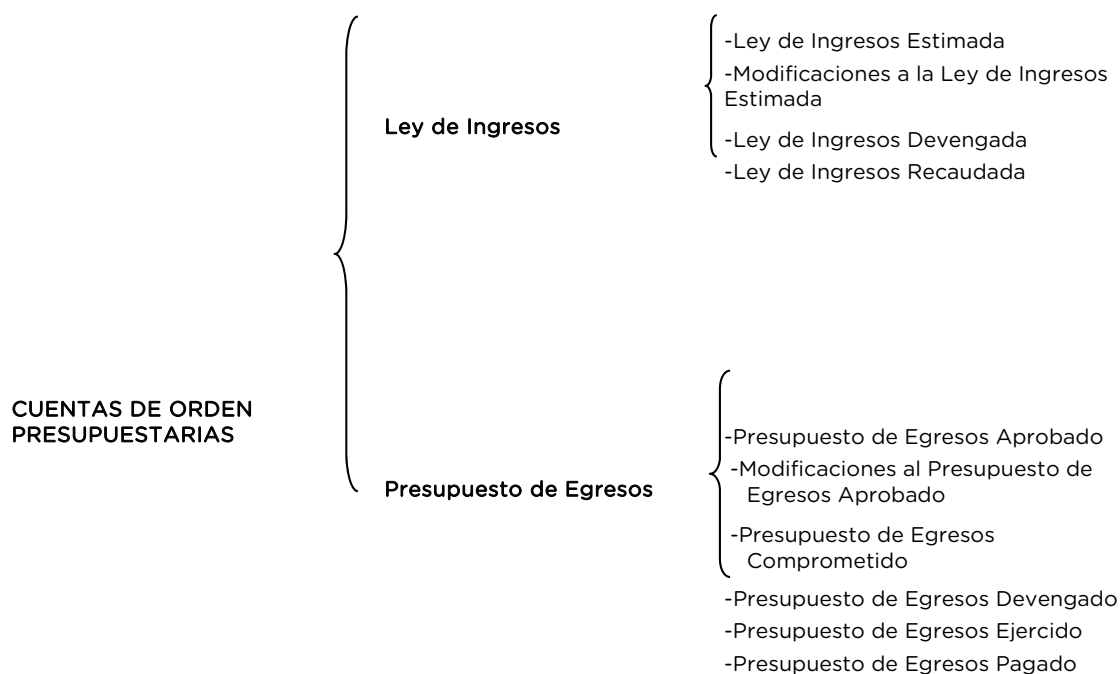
CUENTAS DE ORDEN PRESUPUESTARIAS

Ley de Ingresos

-Ley de Ingresos Estimada
-Modificaciones a la Ley de Ingresos Estimada
-Ley de Ingresos Devengada
-Ley de Ingresos Recaudada

Presupuesto de Egresos

-Presupuesto de Egresos Aprobado
-Modificaciones al Presupuesto de Egresos Aprobado
-Presupuesto de Egresos Comprometido
-Presupuesto de Egresos Devengado
-Presupuesto de Egresos Ejercido
-Presupuesto de Egresos Pagado